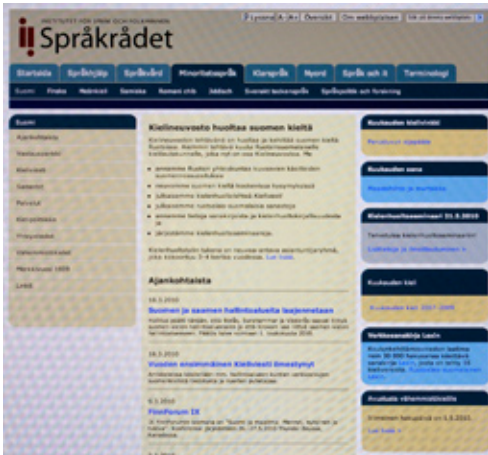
INSTITUTET FÖR SPRÅK OCH FOLKMINNEN
Språkrådet

Startsida | Språkhjälp | Språkvård | Minoritetsspråk | Klarspråk | Norden | Språk och it | Terminologi

Suomi | Finska | Meänkieli | Samiska | Romani chib | Jiddisch | Svenskt teckenspråk | Språkpolitik och forskning

Suomi

Kielineuvosto huoltaa suomen kieltä

Ajankohtaisia

Suomen ja saamen hallintoalueita laajennetaan

Vuoden onnistuneimmat Kielivirasti ilmestynyt

FinnForum IX

Kuukauden kielivinkki

Kuukauden sana

Kielenhuoltoseminaari 31.5.2010

Kuukauden kiel

Verkkosanakirja Lexin

Avoimia vähemmistökieliä

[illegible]